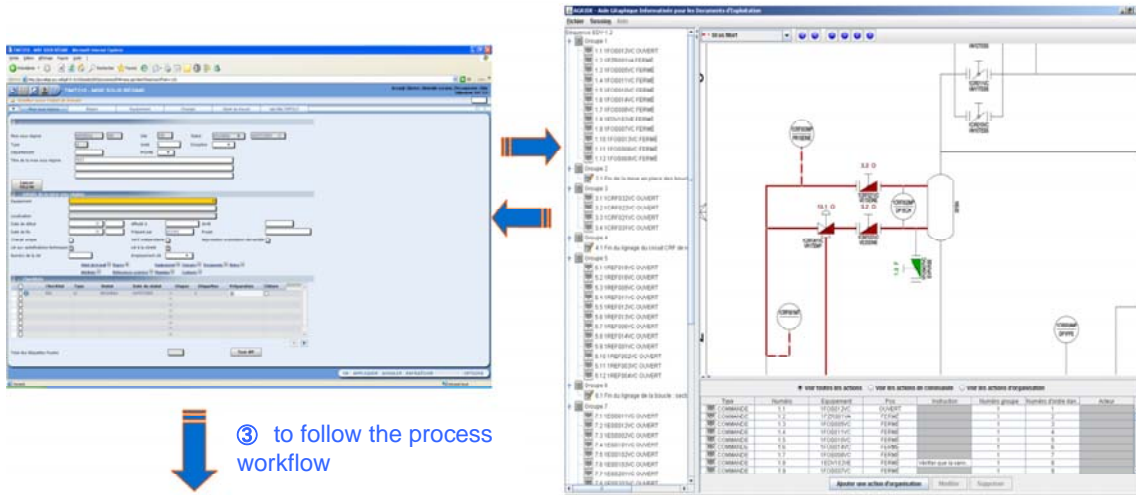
③ to follow the process workflow

AGADOR - Aide Graphique Automatisée pour les Documents d'Exploitation

Fichier Sessions Aide

Groupe 1
1.1 1FOS012VC OUVERT
1.2 1FOS001VC FERMÉ
1.3 1FOS005VC FERMÉ
1.4 1FOS011VC FERMÉ
1.5 1FOS013VC FERMÉ
1.6 1FOS014VC FERMÉ
1.7 1FOS006VC FERMÉ
1.8 1FOS015VC FERMÉ
1.9 1FOS007VC FERMÉ
1.10 1FOS013VC FERMÉ
1.11 1FOS008VC FERMÉ
1.12 1FOS009VC FERMÉ
Groupe 2
Groupe 3
3.1 1CRF022VC OUVERT
3.2 1CRF023VC OUVERT
3.3 1CRF021VC OUVERT
3.4 1CRF024VC OUVERT
Groupe 4
4.1 Fin du lignage du circuit CRF
Groupe 5
5.1 1REF013VC OUVERT
5.2 1REF015VC OUVERT
5.3 1REF020VC OUVERT
5.4 1REF017VC OUVERT
5.5 1REF016VC OUVERT
5.6 1REF011VC OUVERT
5.7 1REF006VC OUVERT
5.8 1REF014VC OUVERT
5.9 1REF001VC OUVERT
5.10 1REF002VC OUVERT
5.11 1REF003VC OUVERT
5.12 1REF004VC OUVERT
Groupe 6
6.1 Fin du lignage de la boucle
Groupe 7
7.1 1EDS001VC OUVERT
7.2 1EDS012VC OUVERT
7.3 1EDS002VC OUVERT
7.4 1EDS003VC OUVERT
7.5 1EDS010VC OUVERT
7.6 1EDS013VC OUVERT
7.7 1EDS007VC OUVERT

Voir toutes les actions   Voir les actions de consignation   Voir les actions d'organisation

| Type | Numéro | Equipement | Pos | Instruction | Numéro groupe | Numéro d'ordre dan | Acteur |
|---|---|---|---|---|---|---|---|
| COMMANDE | 1.1 | 1FOS012VC | OUVERT | | 1 | 1 | |
| COMMANDE | 1.2 | 1FOS001VC | FERMÉ | | 1 | 2 | |
| COMMANDE | 1.3 | 1FOS005VC | FERMÉ | | 1 | 3 | |
| COMMANDE | 1.4 | 1FOS011VC | FERMÉ | | 1 | 4 | |
| COMMANDE | 1.5 | 1FOS013VC | FERMÉ | | 1 | 5 | |
| COMMANDE | 1.6 | 1FOS014VC | FERMÉ | | 1 | 6 | |
| COMMANDE | 1.7 | 1FOS006VC | FERMÉ | | 1 | 7 | |
| COMMANDE | 1.8 | 1FOS015VC | FERMÉ | Vérifier que la vann | 1 | 8 | |
| COMMANDE | 1.9 | 1FOS007VC | FERMÉ | | 1 | 9 | |

Ajouter une action d'organisation   Modifier   Supprimer